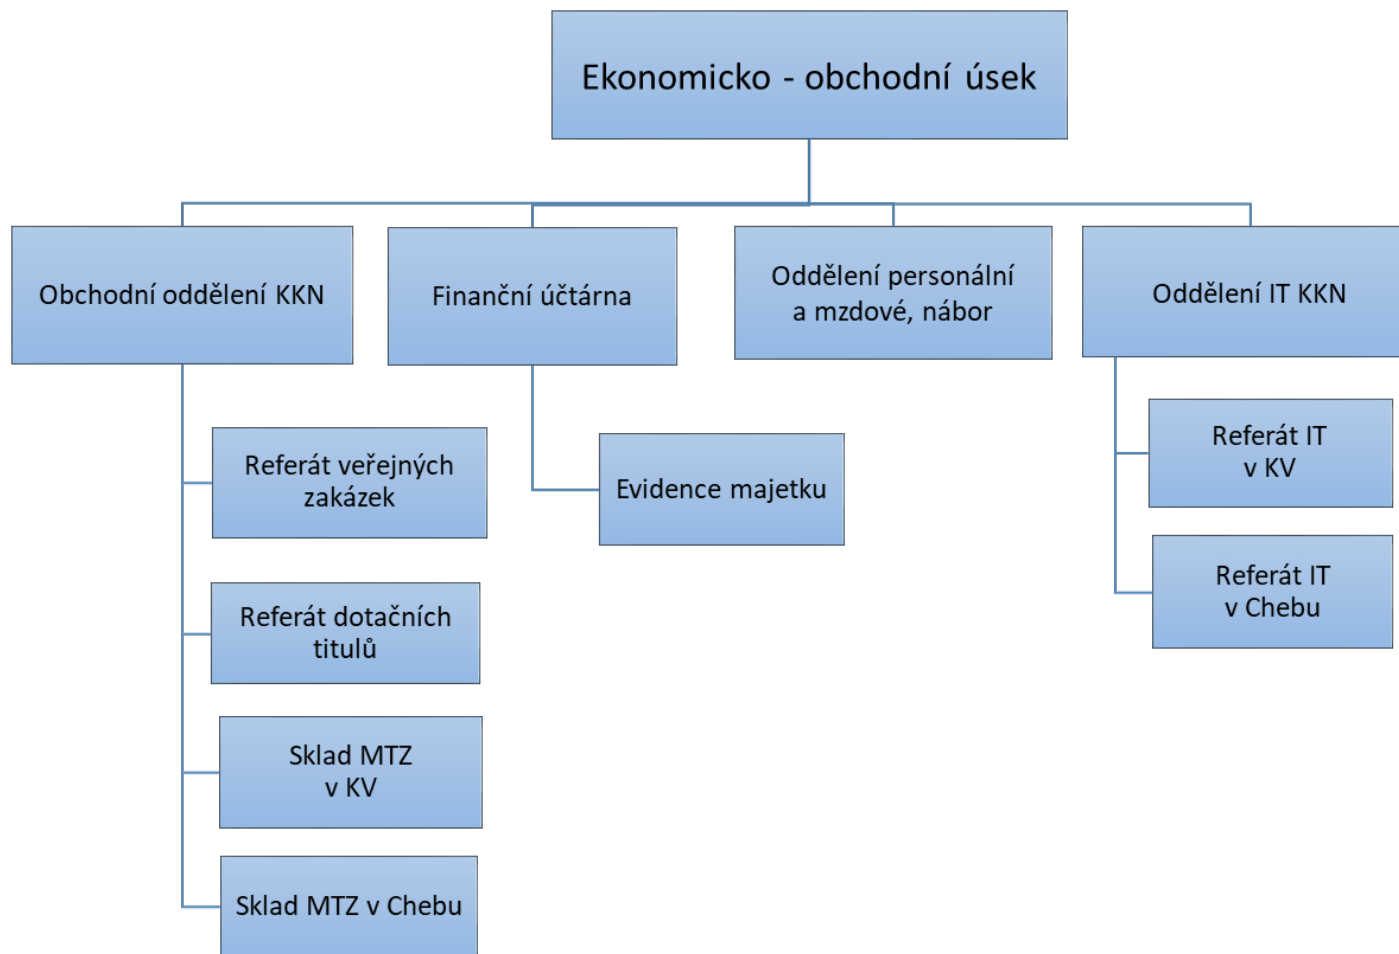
Ekonomicko - obchodní úsek

Obchodní oddělení KKN

Finanční účtárna

Oddělení personální a mzdové, nábor

Oddělení IT KKN

Referát veřejných zakázek

Referát dotačních titulů

Sklad MTZ v KV

Sklad MTZ v Chebu

Evidence majetku

Referát IT v KV

Referát IT v Chebu